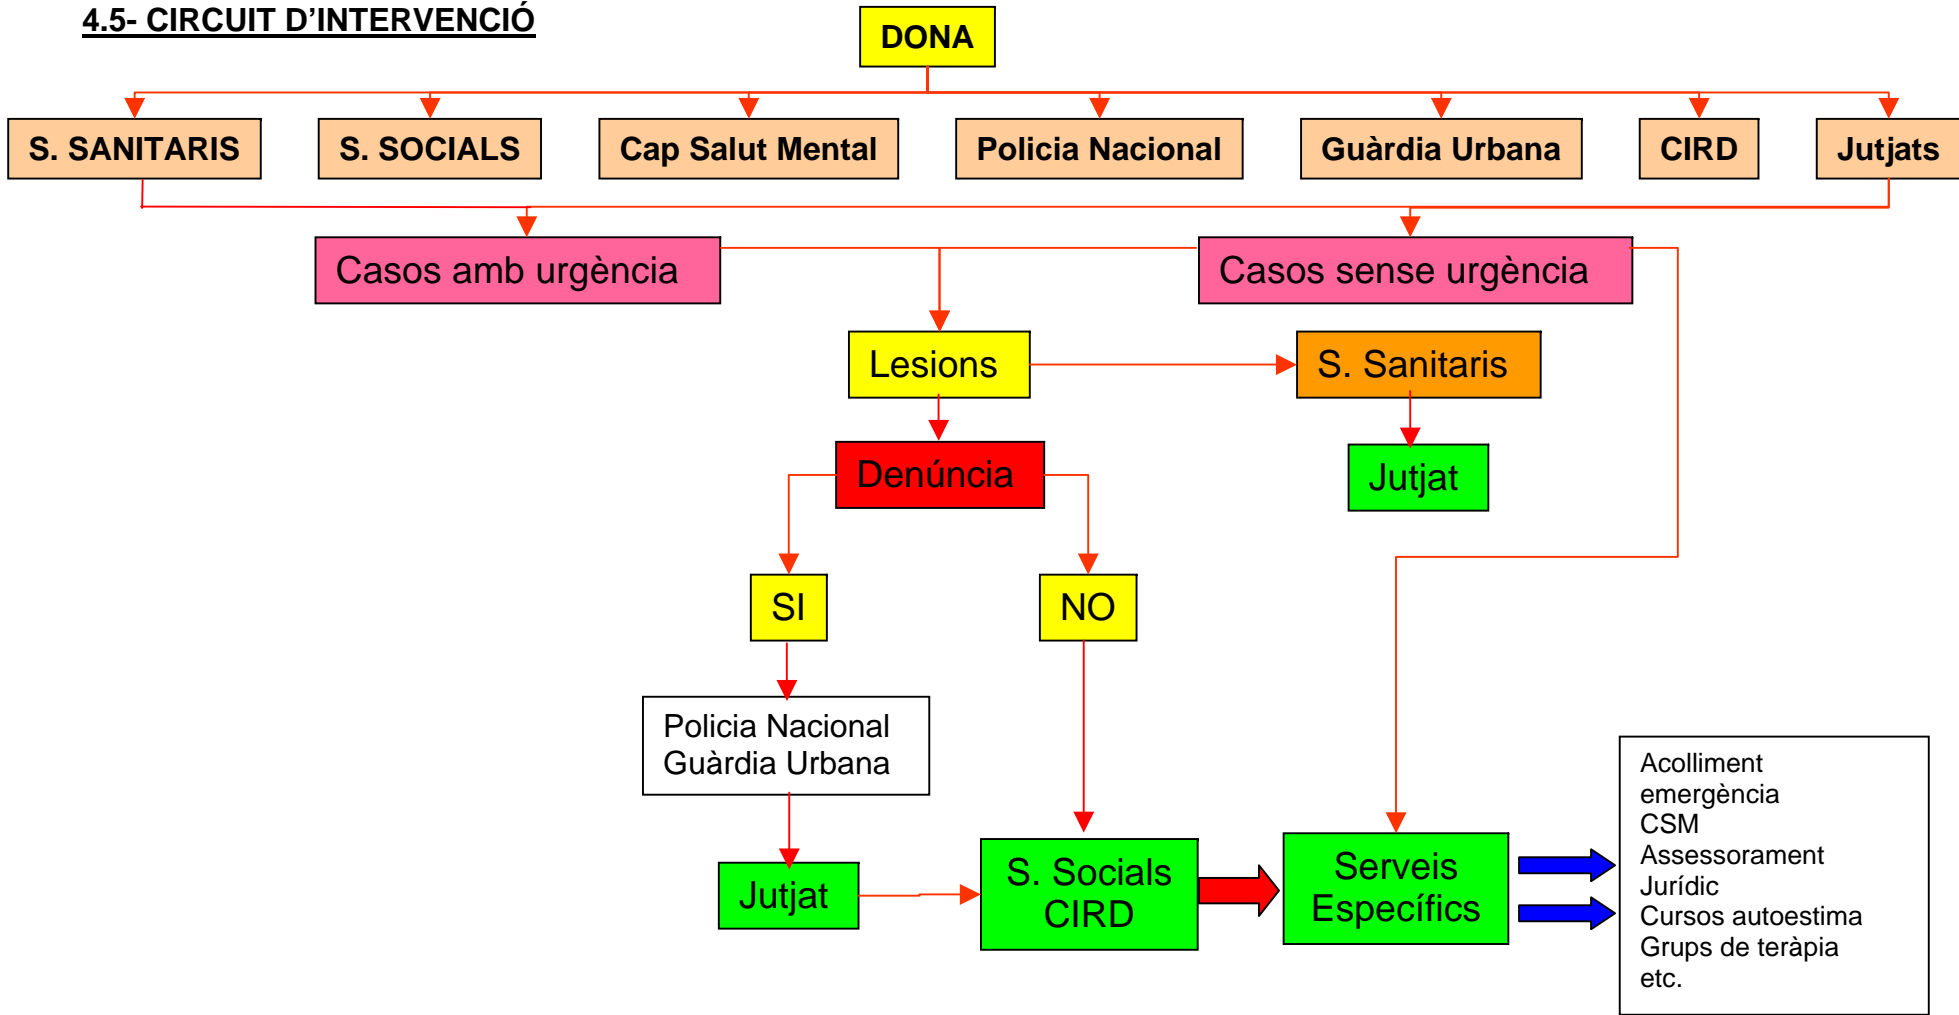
4.5- CIRCUIT D'INTERVENCIÓ

DONA

S. SANITARIS

S. SOCIALS

Cap Salut Mental

Policia Nacional

Guàrdia Urbana

CIRD

Jutjats

Casos amb urgència

Casos sense urgència

Lesions

S. Sanitaris

Denúncia

Jutjat

SI

NO

Policia Nacional
Guàrdia Urbana

Jutjat

S. Socials
CIRD

Serveis
Específics

Acolliment
emergència
CSM
Assessorament
Jurídic
Cursos autoestima
Grups de teràpia
etc.